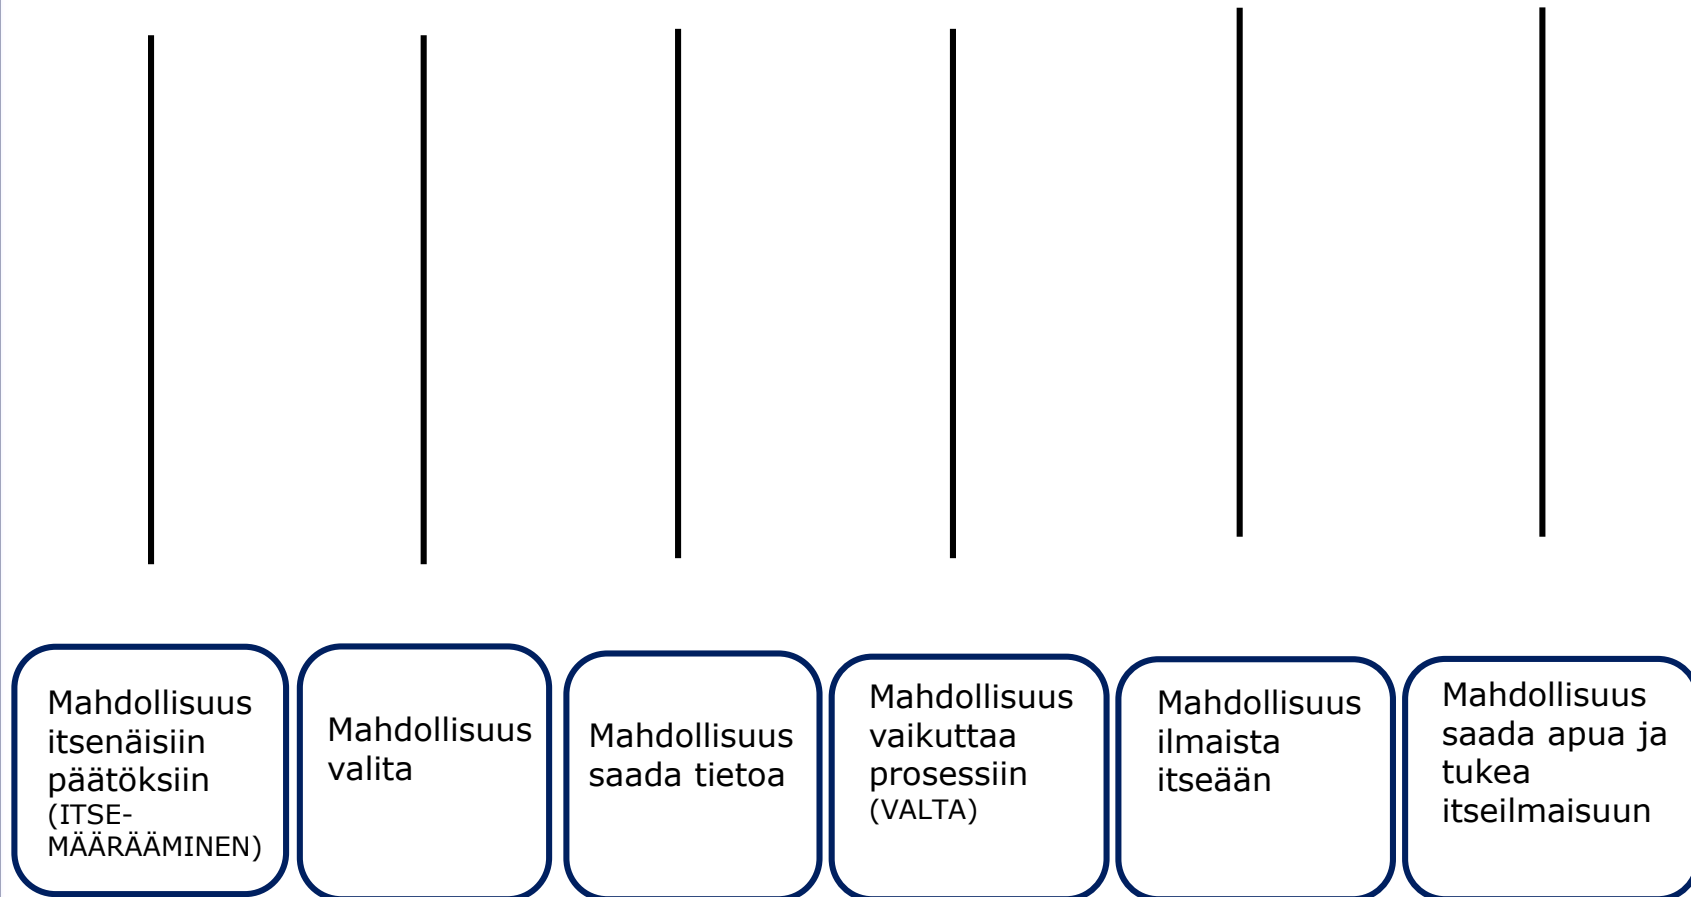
Mahdollisuus itsenäisiin päätöksiin (ITSE-MÄÄRÄÄMINEN)

Mahdollisuus valita

Mahdollisuus saada tietoa

Mahdollisuus vaikuttaa prosessiin (VALTA)

Mahdollisuus ilmaista itseään

Mahdollisuus saada apua ja tukea itseilmaisuun